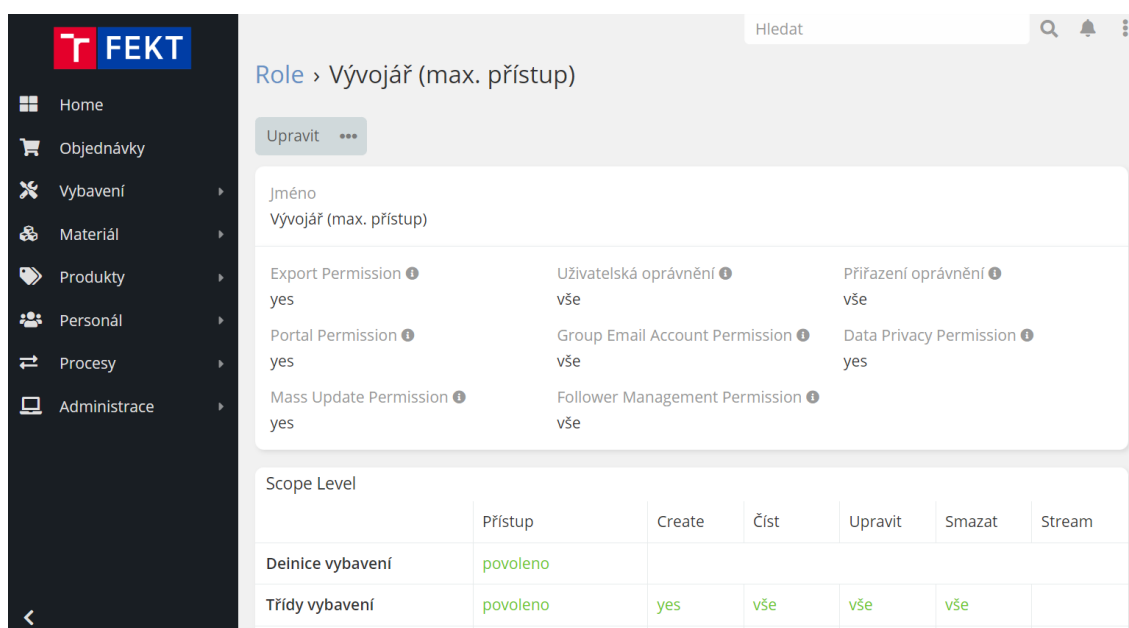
T FEKT

Home
Objednávky
Vybavení
Materiál
Produkty
Personál
Procesy
Administrace

Hledat

Role › Vývojář (max. přístup)

Upravit •••

Jméno
Vývojář (max. přístup)

Export Permission
yes

Uživatelská oprávnění
vše

Přiřazení oprávnění
vše

Portal Permission
yes

Group Email Account Permission
vše

Data Privacy Permission
yes

Mass Update Permission
yes

Follower Management Permission
vše

Scope Level

| | Přístup | Create | Číst | Upravit | Smazat | Stream |
|---|---|---|---|---|---|---|
| Deinice vybavení | povoleno | | | | | |
| Třídy vybavení | povoleno | yes | vše | vše | vše | |